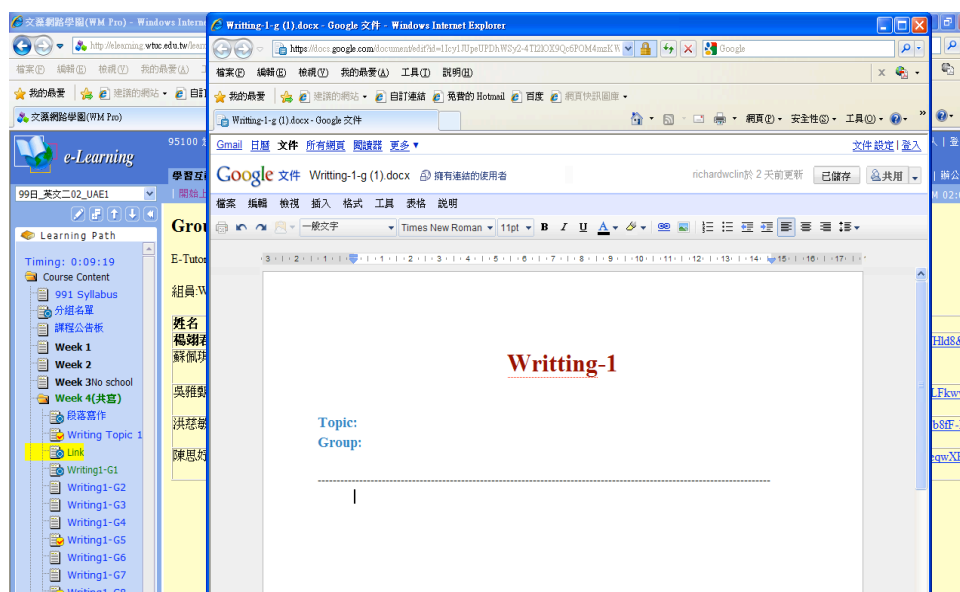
文藻網路學園(WM Pro) - Windows Internet

http://elearning.wtuc.edu.tw/learn

檔案(F) 編輯(E) 檢視(V) 我的最愛(A)

我的最愛 建議的網站 自訂

文藻網路學園(WM Pro)

e-Learning

95100

學習互

99日_英文二02_UAE1

開始上

Learning Path

Timing: 0:09:19

Course Content

991 Syllabus

分組名單

課程公告板

Week 1

Week 2

Week 3No school

Week 4(共官)

段落寫作

Writing Topic 1

Link

Writing1-G1

Writing1-G2

Writing1-G3

Writing1-G4

Writing1-G5

Writing1-G6

Writing1-G7

Grou

E-Tuto

組員:W

姓名

楊翊君

蘇佩琪

吳雅甄

洪慈敏

陳思妤

Writting-1-g (1).docx - Google 文件 - Windows Internet Explorer

https://docs.google.com/document/edit?id=1Icy1JUpeUPDhWSy2-4TI2IOX9Qc6POM4mnKW

Google

檔案(F) 編輯(E) 檢視(V) 我的最愛(A) 工具(T) 說明(H)

我的最愛 建議的網站 自訂連結 免費的 Hotmail 百度 網頁快訊圖庫

Writting-1-g (1).docx - Google 文件

網頁(P) 安全性(S) 工具(O)

Gmail 日曆 文件 所有網頁 閱讀器 更多

文件設定 | 登入

Google 文件 Writting-1-g (1).docx 擁有連結的使用者

richardwclin於 2 天前更新 已儲存 共用

檔案 編輯 檢視 插入 格式 工具 表格 說明

一般文字 Times New Roman 11pt B I U A

Writting-1

Topic:

Group:

入 | 登

| 撤公

M 02:

Hld8

LFkw

b8fF-

eqwXI